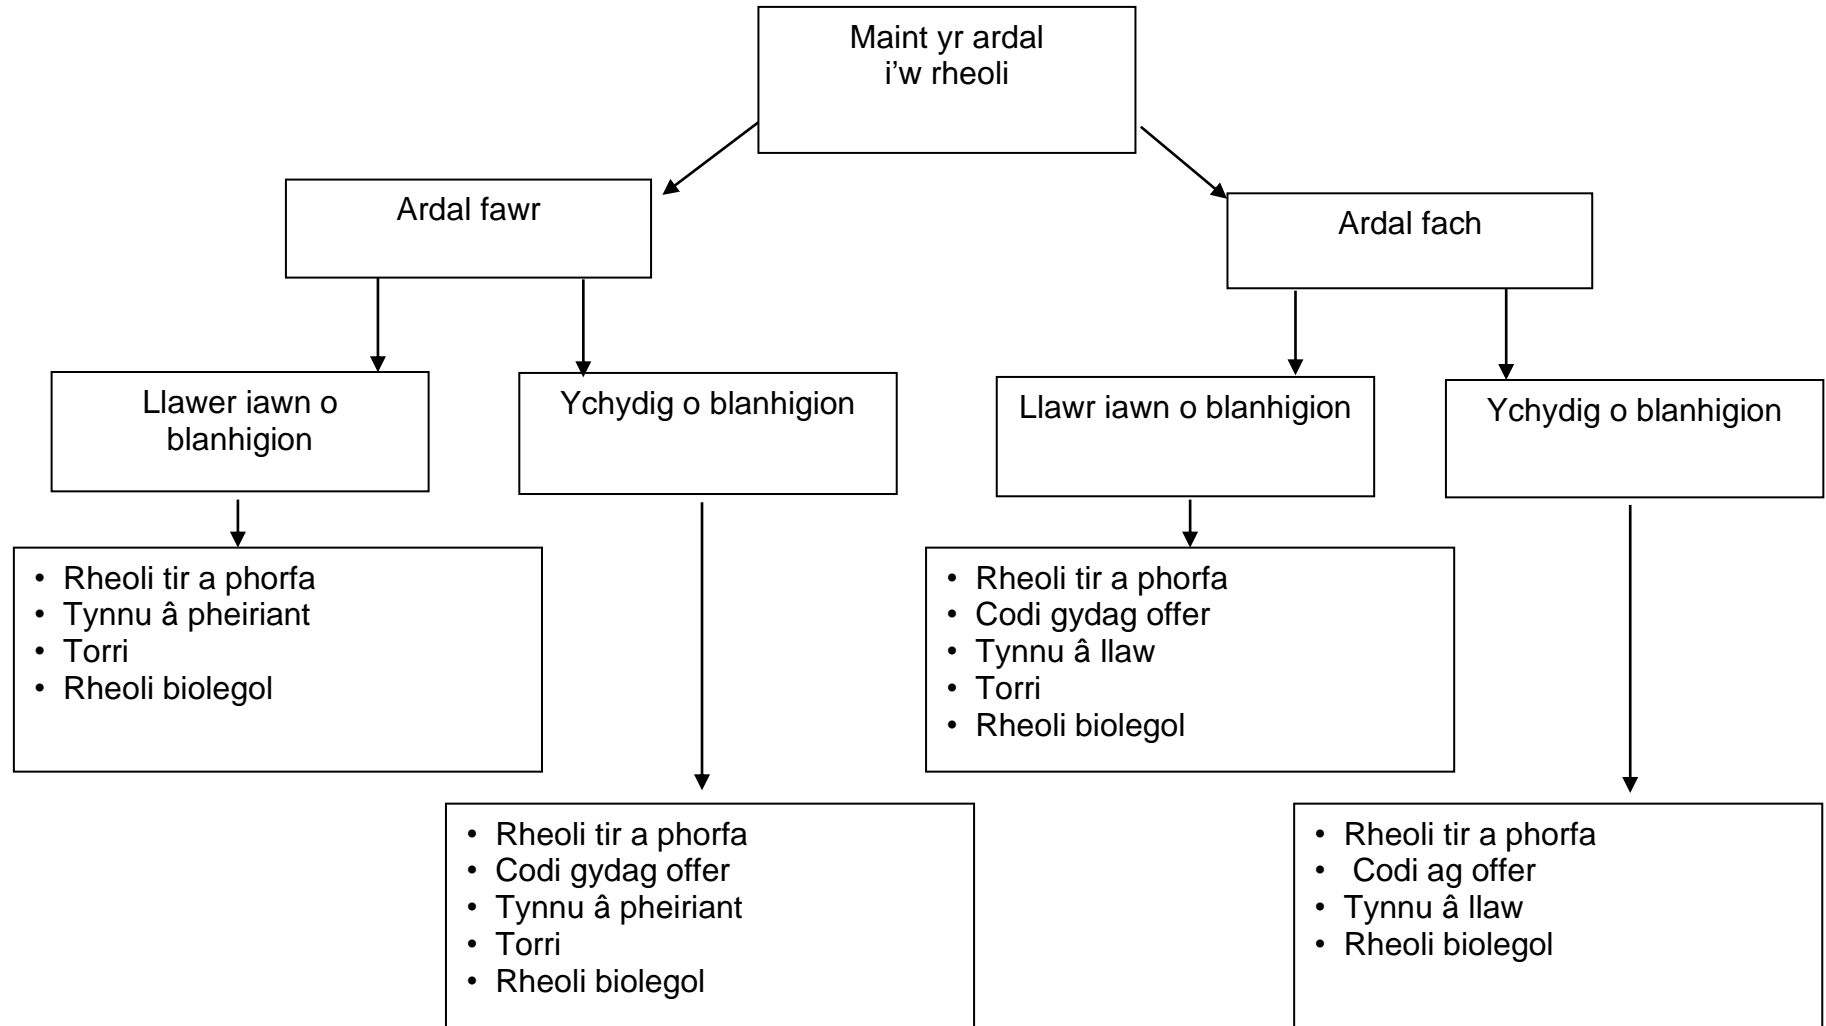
Maint yr ardal i'w rheoli

Ardal fawr

Ardal fach

Llawer iawn o blanhigion

Ychydig o blanhigion

Llawr iawn o blanhigion

Ychydig o blanhigion

- Rheoli tir a phorfa
- Tynnu â pheiriant
- Torri
- Rheoli biolegol

- Rheoli tir a phorfa
- Codi gydag offer
- Tynnu â llaw
- Torri
- Rheoli biolegol

- Rheoli tir a phorfa
- Codi gydag offer
- Tynnu â pheiriant
- Torri
- Rheoli biolegol

- Rheoli tir a phorfa
- Codi ag offer
- Tynnu â llaw
- Rheoli biolegol